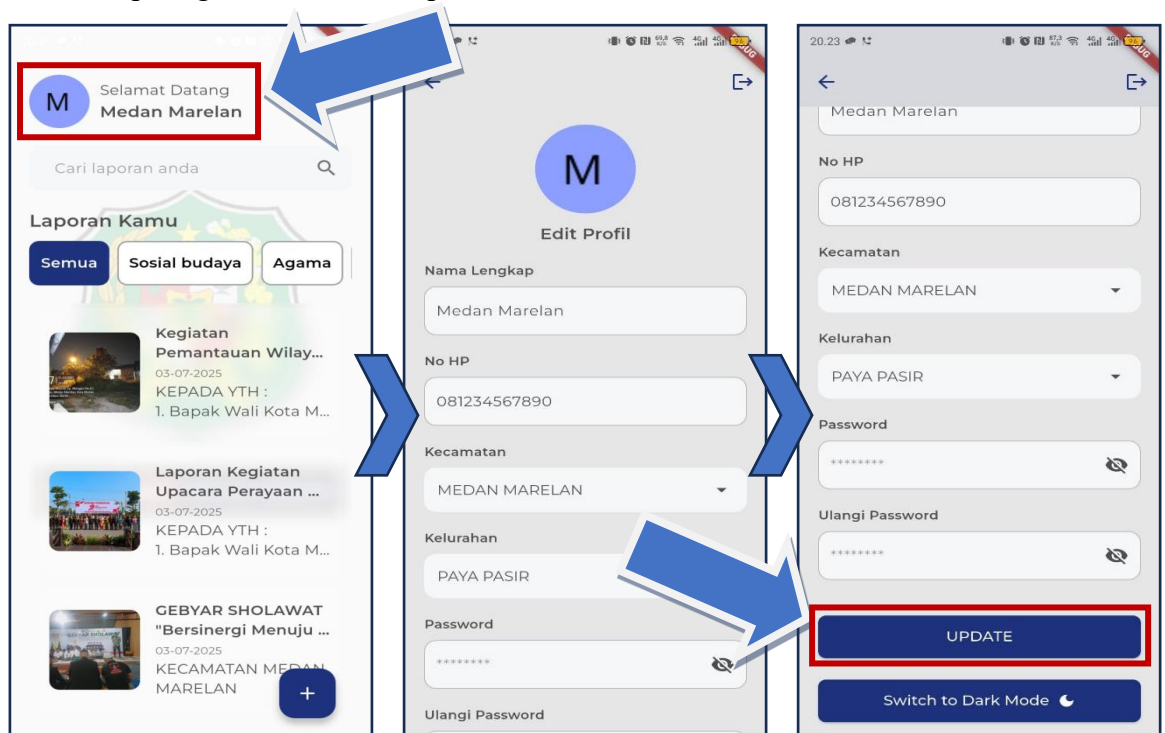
M
Selamat Datang
Medan Marelan

Cari laporan anda

Laporan Kamu

Semua
Sosial budaya
Agama

Kegiatan Pemantauan Wilay...
03-07-2025
KEPADA YTH :
1. Bapak Wali Kota M...

Laporan Kegiatan Upacara Perayaan ...
03-07-2025
KEPADA YTH :
1. Bapak Wali Kota M...

GEBYAR SHOLAWAT "Bersinergi Menuju ...
03-07-2025
KECAMATAN MEDAN MARELAN

+

M
Edit Profil
Nama Lengkap
Medan Marelan
No HP
081234567890
Kecamatan
MEDAN MARELAN
Kelurahan
PAYA PASIR
Password
********
Ulangi Password

20.23
Medan Marelan
No HP
081234567890
Kecamatan
MEDAN MARELAN
Kelurahan
PAYA PASIR
Password
********
Ulangi Password
********
UPDATE
Switch to Dark Mode